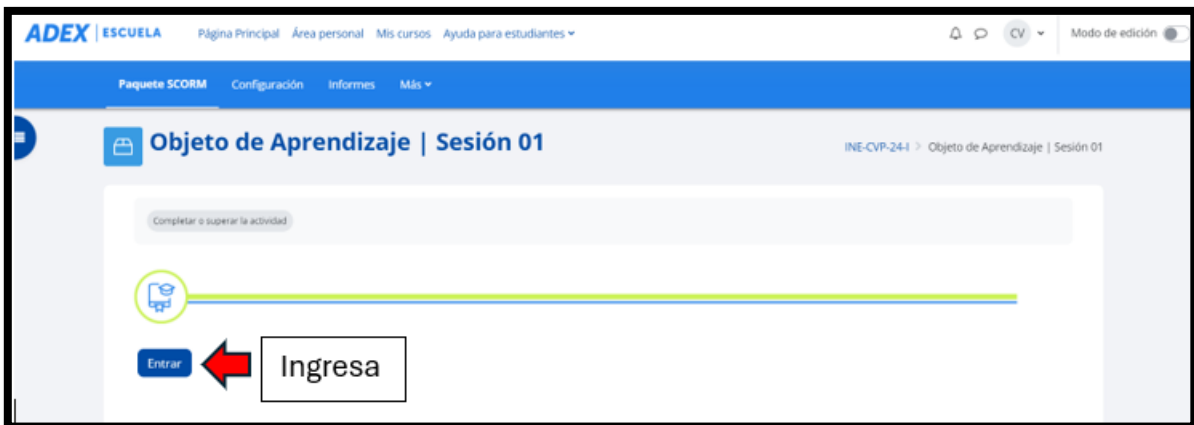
ADEX | ESCUELA Página Principal Área personal Mis cursos Ayuda para estudiantes

CV Modo de edición

Paquete SCORM Configuración Informes Más

Objeto de Aprendizaje | Sesión 01

INE-CVP-24-I > Objeto de Aprendizaje | Sesión 01

Completar o superar la actividad

Entrar

Ingresa